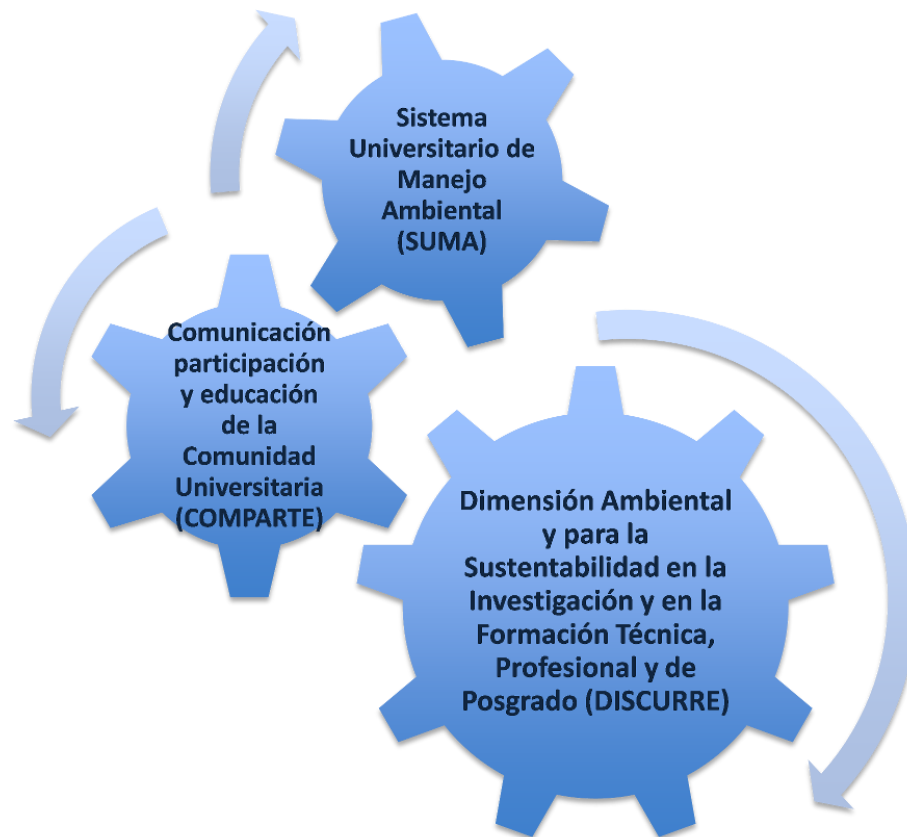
Sistema Universitario de Manejo Ambiental (SUMA)

Comunicación participación y educación de la Comunidad Universitaria (COMPARTE)

Dimensión Ambiental y para la Sustentabilidad en la Investigación y en la Formación Técnica, Profesional y de Posgrado (DISCURRE)